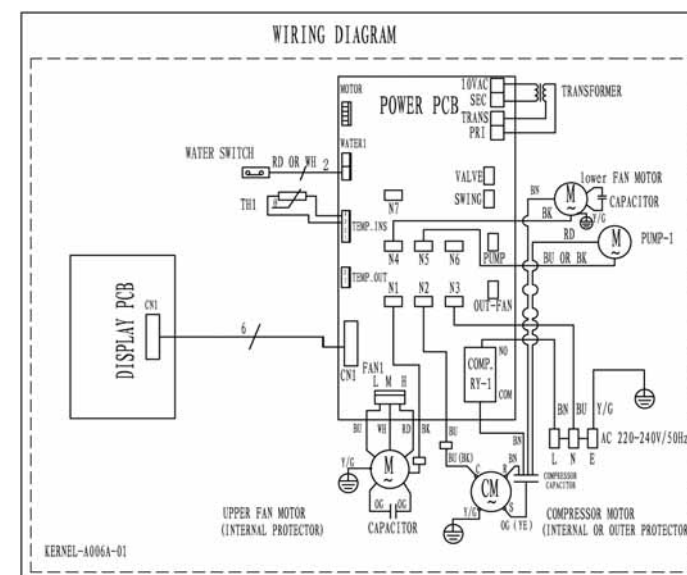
WIRING DIAGRAM

MOTOR
POWER PCB
10VAC
SEC
TRANS
PRI
TRANSFORMER

WATER SWITCH
RD OR WH
2
WATER1
VALVE
SWING
lower FAN MOTOR
CAPACITOR
BN
BK
Y/G
M
TH1
N7
TEMP.INS
RD
M
PUMP-1
N4
N5
N6
PUMP
BU OR BK

DISPLAY PCB
CN1
TEMP.OUT
N1
N2
N3
OUT-FAN
6
CN1
COMP.
RY-1
NO
COM
FAN1
L M H
BN
BU
Y/G
BU
WH
RD
BK
BU
BU(BK)
BN
L
N
E
AC 220-240V/50Hz
Y/G
M
CM
C
S
R
COMPRESSOR CAPACITOR
OG
OG
OG (YE)

UPPER FAN MOTOR
(INTERNAL PROTECTOR)
CAPACITOR
COMPRESSOR MOTOR
(INTERNAL OR OUTER PROTECTOR)

KERNEL-A006A-01